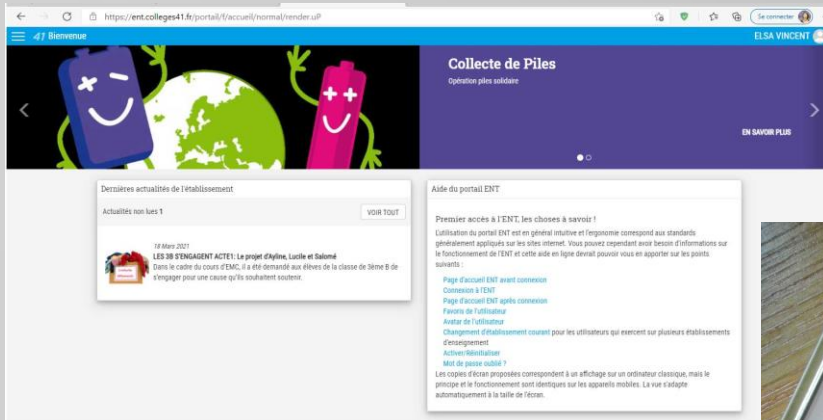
https://ent.colleges41.fr/portail/f/accueil/normal/render.uP

Se connecter

41 Bienvenue

ELSA VINCENT

Collecte de Piles

Opération piles solidaire

EN SAVOIR PLUS

Dernières actualités de l'établissement

Actualités non lues 1

VOIR TOUT

18 Mars 2021

LES 3B S'ENGAGENT ACTE1: Le projet d'Ayline, Lucile et Salomé

Dans le cadre du cours d'EMC, il a été demandé aux élèves de la classe de 3ème B de s'engager pour une cause qu'ils souhaitent soutenir.

Aide du portail ENT

Premier accès à l'ENT, les choses à savoir !

L'utilisation du portail ENT est en général intuitive et l'ergonomie correspond aux standards généralement appliqués sur les sites internet. Vous pouvez cependant avoir besoin d'informations sur le fonctionnement de l'ENT et cette aide en ligne devrait pouvoir vous en apporter sur les points suivants :

Page d'accueil ENT avant connexion
Connexion à l'ENT
Page d'accueil ENT après connexion
Favoris de l'utilisateur
Avatar de l'utilisateur
Changement d'établissement courant pour les utilisateurs qui exercent sur plusieurs établissements d'enseignement
Activer/Réinitialiser
Mot de passe oublié ?

Les copies d'écran proposées correspondent à un affichage sur un ordinateur classique, mais le principe et le fonctionnement sont identiques sur les appareils mobiles. La vue s'adapte automatiquement à la taille de l'écran.